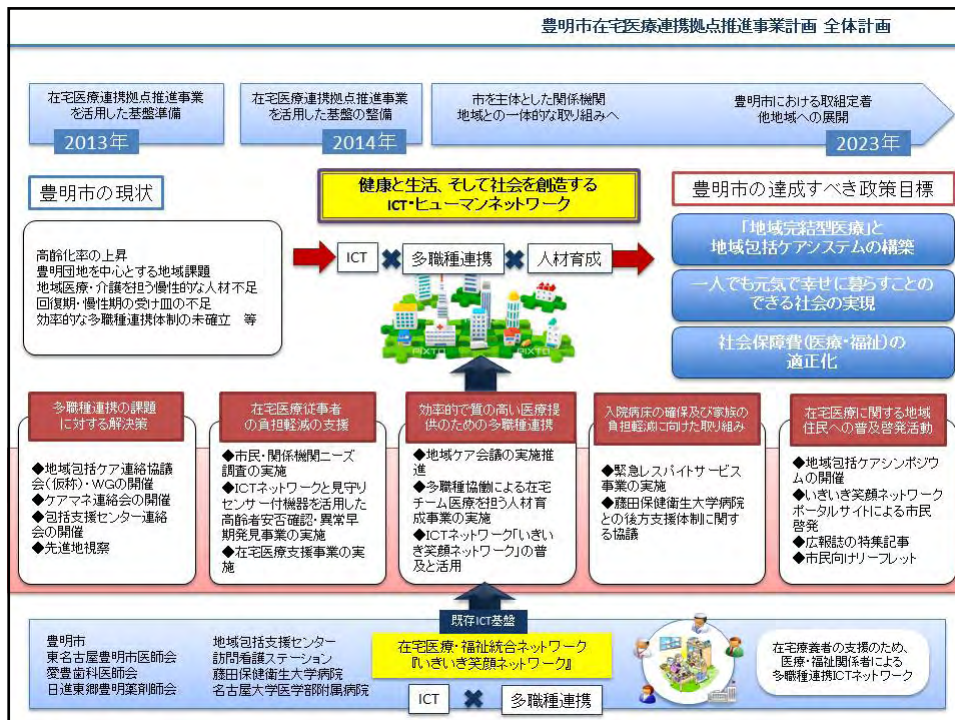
豊明市在宅医療連携拠点推進事業計画 全体計画

在宅医療連携拠点推進事業を活用した基盤準備
2013年

在宅医療連携拠点推進事業を活用した基盤の整備
2014年

市を主体とした関係機関地域との一体的な取り組みへ

豊明市における取組定着他地域への展開
2023年

豊明市の現状

健康と生活、そして社会を創造する
ICT・ヒューマンネットワーク

豊明市の達成すべき政策目標

高齢化率の上昇
豊明団地を中心とする地域課題
地域医療・介護を担う慢性的な人材不足
回復期・慢性期の受け皿の不足
効率的な多職種連携体制の未確立 等

ICT ✖ 多職種連携 ✖ 人材育成

「地域完結型医療」と地域包括ケアシステムの構築

一人でも元気で幸せに暮らすことのできる社会の実現

社会保障費(医療・福祉)の適正化

多職種連携の課題に対する解決策
◆地域包括ケア連絡協議会(仮称)・WGの開催
◆ケアマネ連絡会の開催
◆包括支援センター連絡会の開催
◆先進地視察

在宅医療従事者の負担軽減の支援
◆市民・関係機関ニーズ調査の実施
◆ICTネットワークと見守りセンサー付機器を活用した高齢者安否確認・異常早期発見事業の実施
◆在宅医療支援事業の実施

効率的で質の高い医療提供のための多職種連携
◆地域ケア会議の実施推進
◆多職種協働による在宅チーム医療を担う人材育成事業の実施
◆ICTネットワーク「いきいき笑顔ネットワーク」の普及と活用

入院病床の確保及び家族の負担軽減に向けた取り組み
◆緊急レスパイトサービス事業の実施
◆藤田保健衛生大学病院との後方支援体制に関する協議

在宅医療に関する地域住民への普及啓発活動
◆地域包括ケアシンポジウムの開催
◆いきいき笑顔ネットワークポータルサイトによる市民啓発
◆広報誌の特集記事
◆市民向けリーフレット

既存ICT基盤

豊明市
東名古屋豊明市医師会
愛豊歯科医師会
日進東郷豊明薬剤師会

地域包括支援センター
訪問看護ステーション
藤田保健衛生大学病院
名古屋大学医学部附属病院

在宅医療・福祉統合ネットワーク
『いきいき笑顔ネットワーク』

ICT ✖ 多職種連携

在宅療養者の支援のため、医療・福祉関係者による多職種連携ICTネットワーク